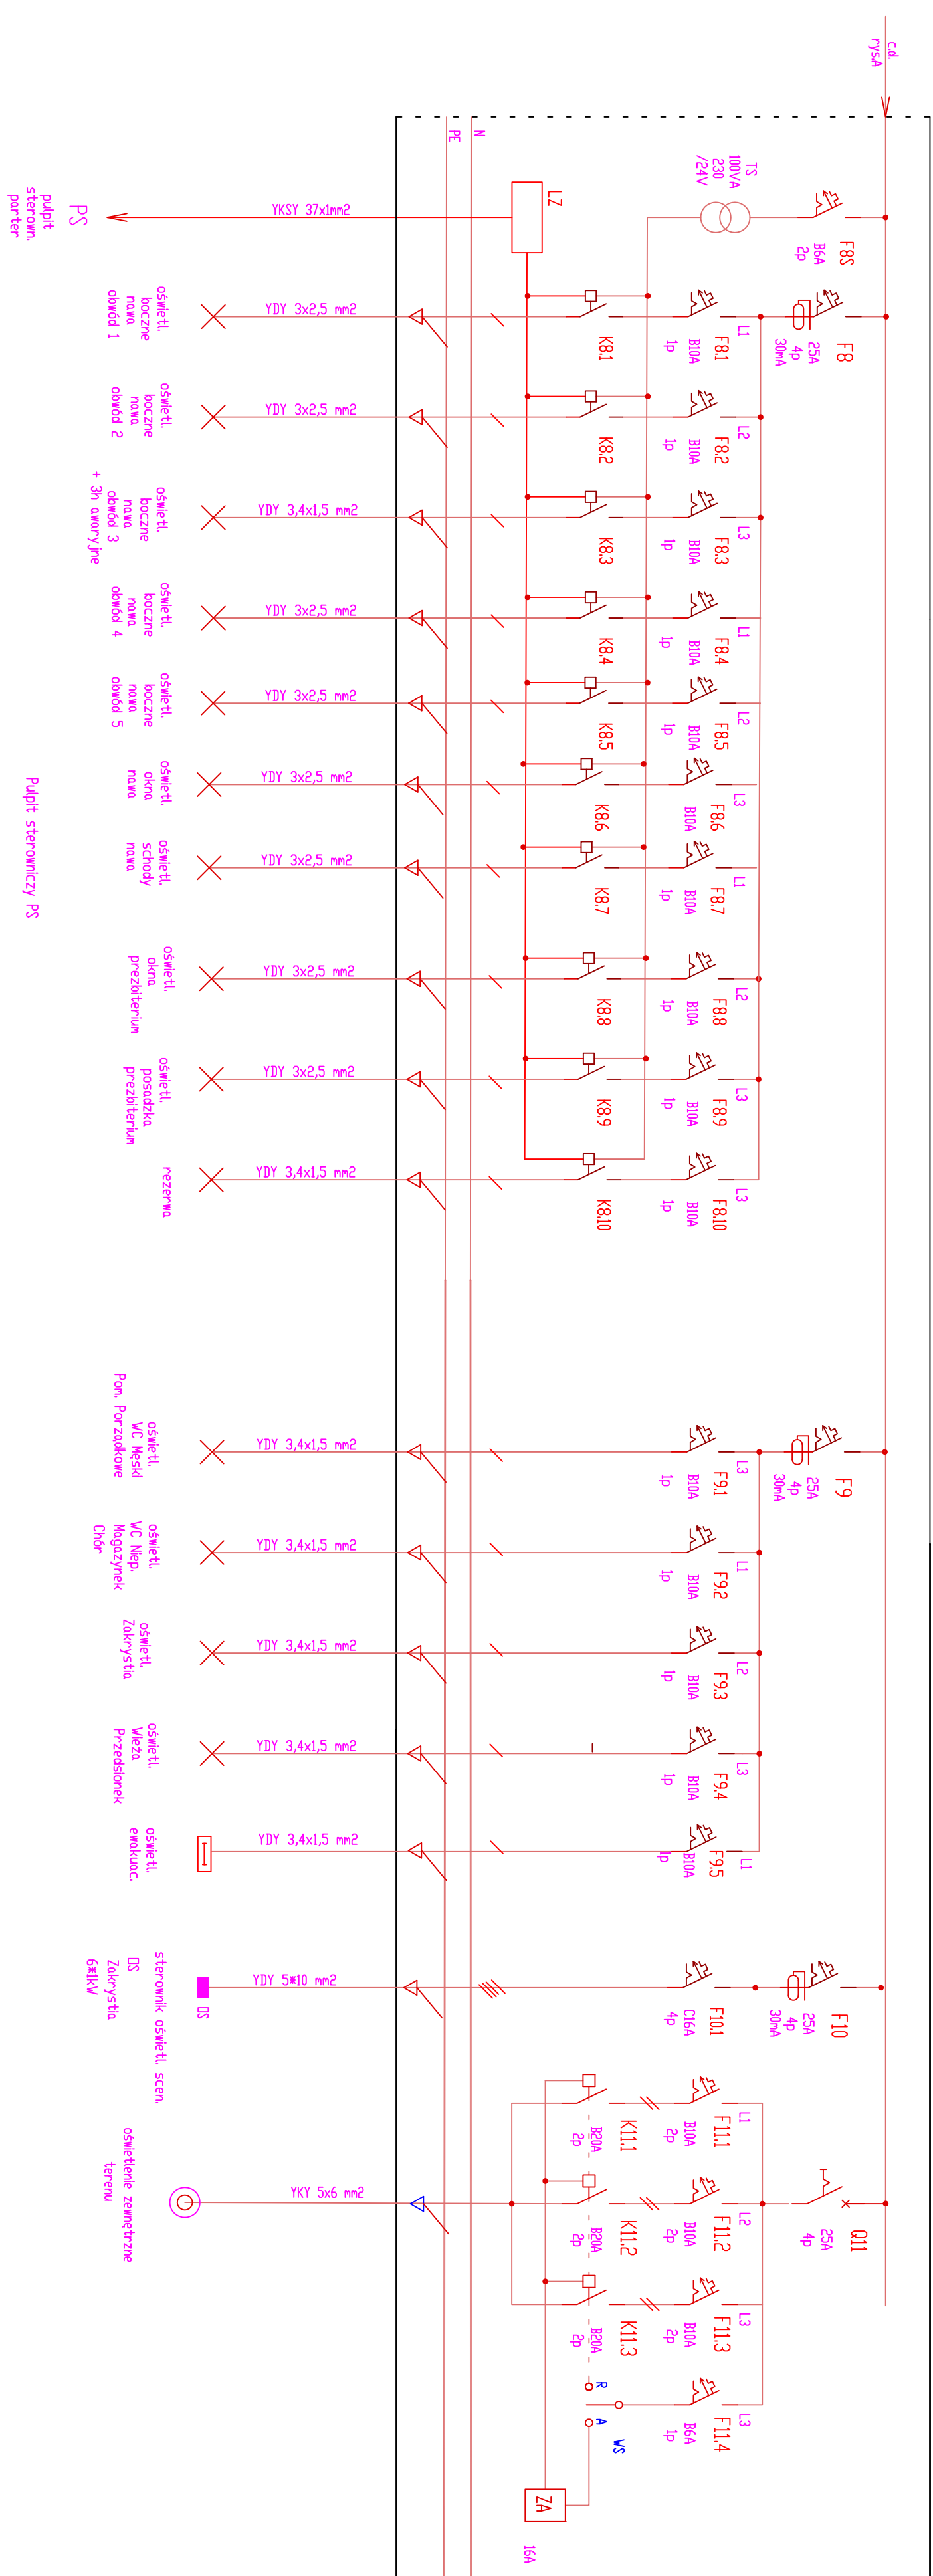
c.d. rysA

PE
N

TS
100VA
230
/24V

F8S
B6A
2p

LZ

YKSY 37x1mm2

PS
pulpit
sterown.
porter

F8
25A
4p
30mA

F8.1 B10A 1p L1 K8.1
YDY 3x2,5 mm2
oświetl. boczne nawa obwód 1

F8.2 B10A 1p L2 K8.2
YDY 3x2,5 mm2
oświetl. boczne nawa obwód 2

F8.3 B10A 1p L3 K8.3
YDY 3,4x1,5 mm2
oświetl. boczne nawa obwód 3 + 3h awaryjne

F8.4 B10A 1p L1 K8.4
YDY 3x2,5 mm2
oświetl. boczne nawa obwód 4

F8.5 B10A 1p L2 K8.5
YDY 3x2,5 mm2
oświetl. boczne nawa obwód 5

F8.6 B10A L3 K8.6
YDY 3x2,5 mm2
oświetl. okna nawa

F8.7 B10A 1p L1 K8.7
YDY 3x2,5 mm2
oświetl. schody nawa

Pulpit sterowniczy PS

F8.8 B10A 1p L2 K8.8
YDY 3x2,5 mm2
oświetl. okna prezbiterium

F8.9 B10A 1p L3 K8.9
YDY 3x2,5 mm2
oświetl. posadzka prezbiterium

F8.10 B10A 1p L3 K8.10
YDY 3,4x1,5 mm2
rezerwa

F9
25A
4p
30mA

F9.1 B10A 1p L3
YDY 3,4x1,5 mm2
oświetl. WC Męski Pom. Porządkowe

F9.2 B10A 1p L1
YDY 3,4x1,5 mm2
oświetl. WC Niep. Magazynek Chór

F9.3 B10A 1p L2
YDY 3,4x1,5 mm2
oświetl. Zakrystia

F9.4 B10A 1p L3
YDY 3,4x1,5 mm2
oświetl. Wieża Przedsionek

F9.5 B10A 1p L1
YDY 3,4x1,5 mm2
oświetl. ewakuac.

F10
25A
4p
30mA

F10.1 C16A 4p
YDY 5*10 mm2
DS
sterownik oświetl. scen. DS Zakrystia 6*1kW

Q11
25A
4p

F11.1 B10A 2p L1 K11.1 B20A 2p
F11.2 B10A 2p L2 K11.2 B20A 2p
F11.3 B10A 2p L3 K11.3 B20A 2p
F11.4 B6A 1p L3
R A WS
ZA
16A

YKY 5x6 mm2
oświetlenie zewnętrzne terenu